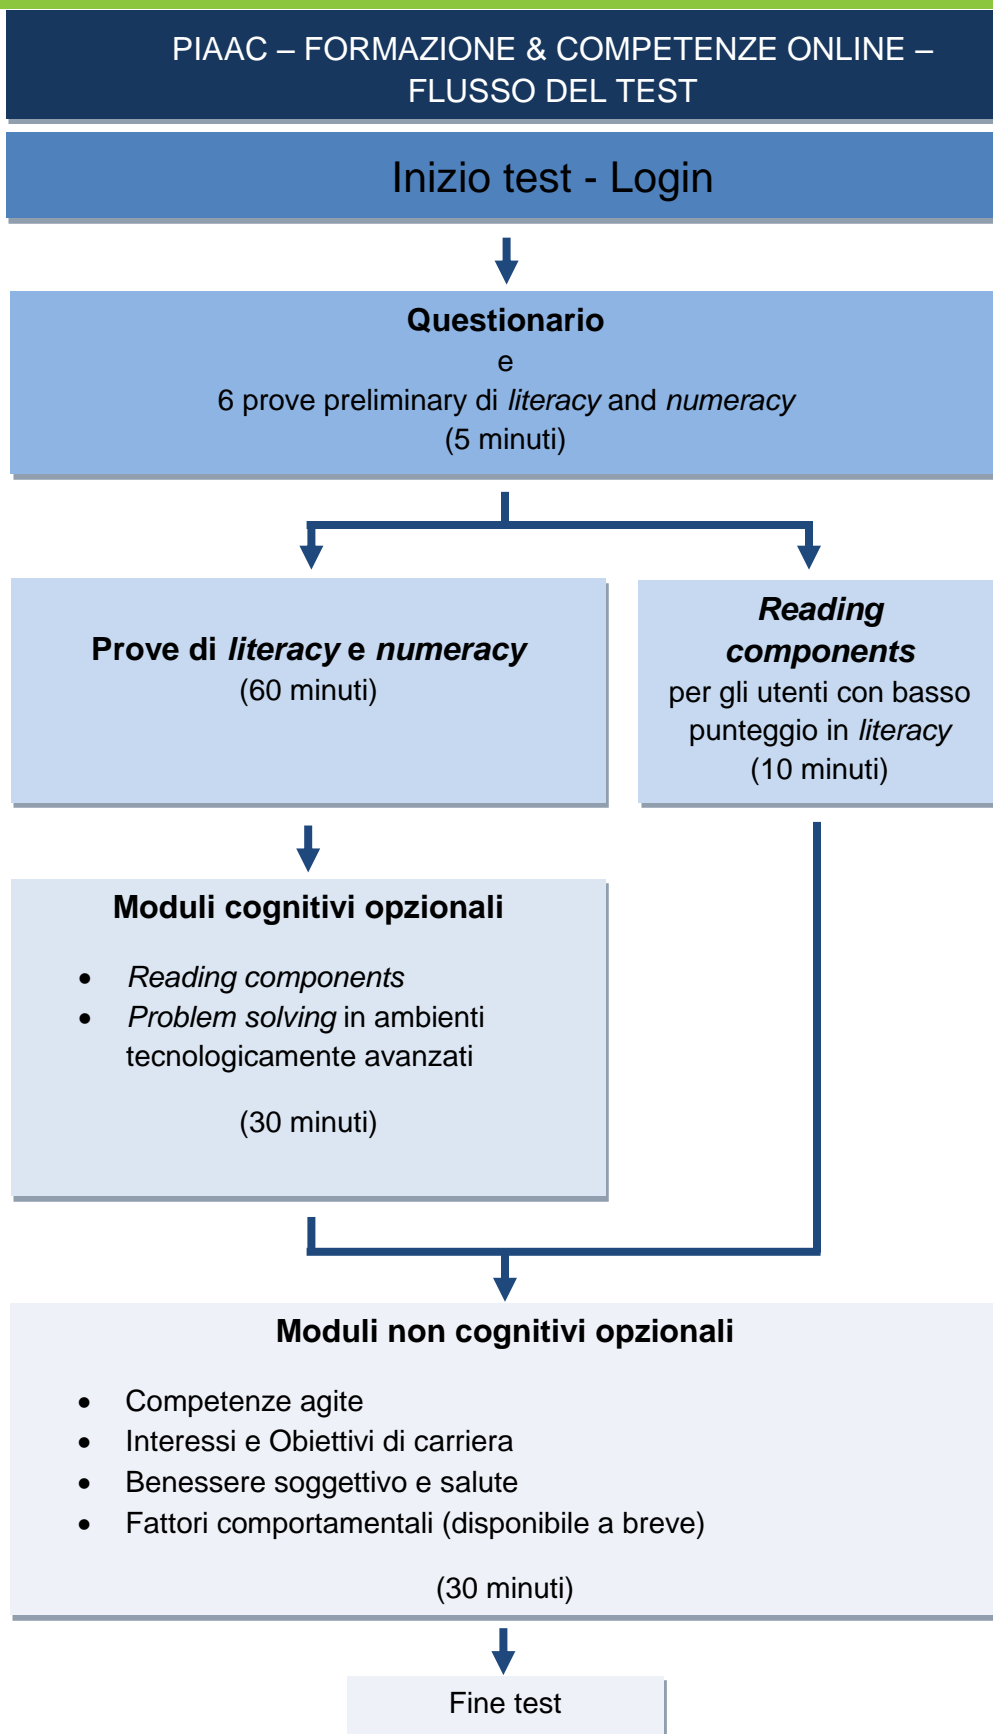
PIAAC – FORMAZIONE & COMPETENZE ONLINE – FLUSSO DEL TEST

Inizio test - Login

**Questionario**
e
6 prove preliminary di *literacy* and *numeracy*
(5 minuti)

**Prove di *literacy* e *numeracy***
(60 minuti)

***Reading components***
per gli utenti con basso punteggio in *literacy*
(10 minuti)

**Moduli cognitivi opzionali**

- *Reading components*
- *Problem solving* in ambienti tecnologicamente avanzati

(30 minuti)

**Moduli non cognitivi opzionali**

- Competenze agite
- Interessi e Obiettivi di carriera
- Benessere soggettivo e salute
- Fattori comportamentali (disponibile a breve)

(30 minuti)

Fine test